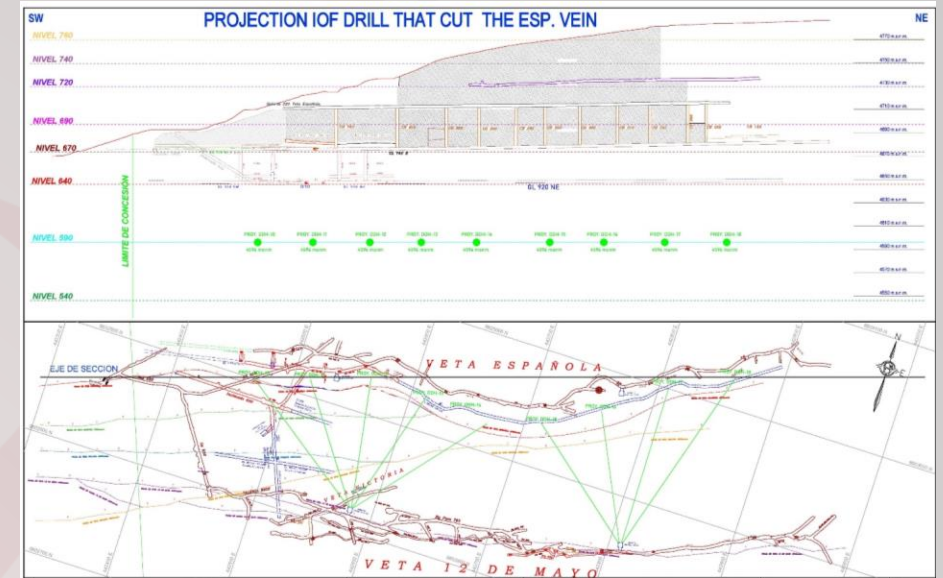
SW

PROJECTION IOF DRILL THAT CUT THE ESP. VEIN

NE

NIVEL 760

NIVEL 740

NIVEL 720

NIVEL 690

NIVEL 670

NIVEL 640

NIVEL 590

NIVEL 540

LIMITE DE CONCESIÓN

BL 920 NE

EJE DE SECCION

VETA ESPAÑOLA

VETA VICTORIA

VETA 12 DE MAYO

N